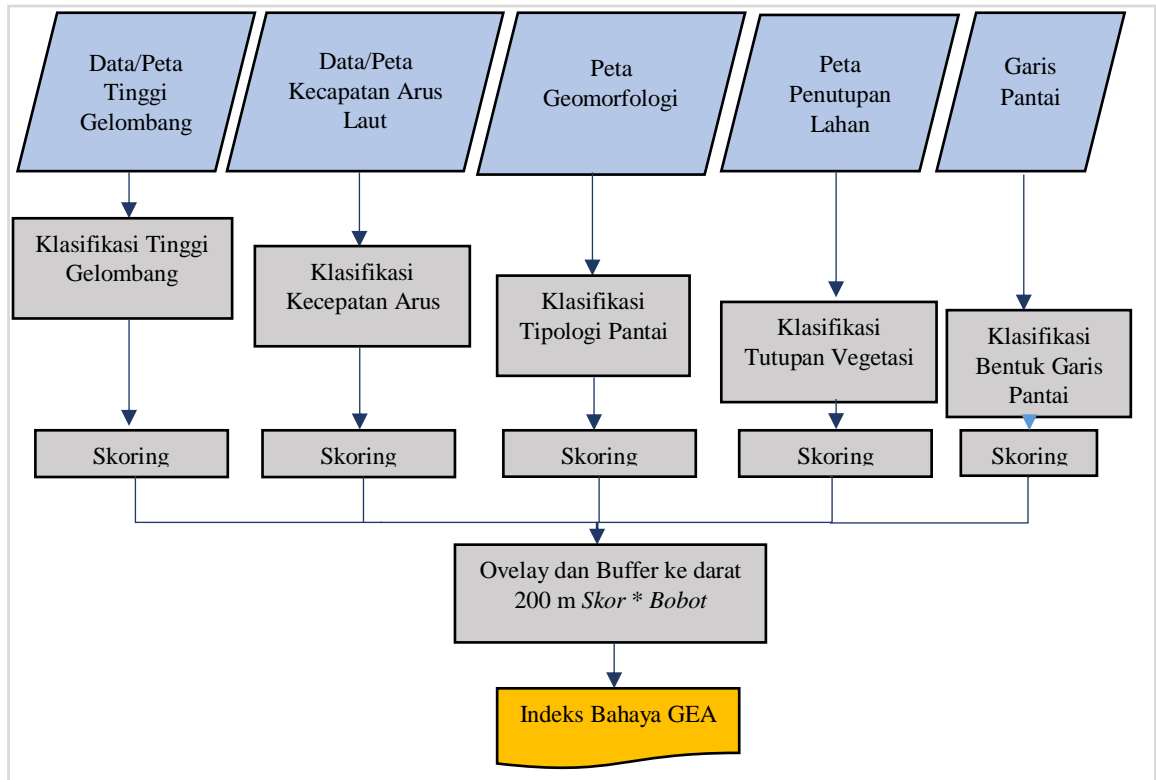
Data/Peta Tinggi Gelombang

Data/Peta Kecapatan Arus Laut

Peta Geomorfologi

Peta Penutupan Lahan

Garis Pantai

Klasifikasi Tinggi Gelombang

Klasifikasi Kecepatan Arus

Klasifikasi Tipologi Pantai

Klasifikasi Tutupan Vegetasi

Klasifikasi Bentuk Garis Pantai

Skoring

Skoring

Skoring

Skoring

Skoring

Ovelay dan Buffer ke darat 200 m *Skor * Bobot*

Indeks Bahaya GEA